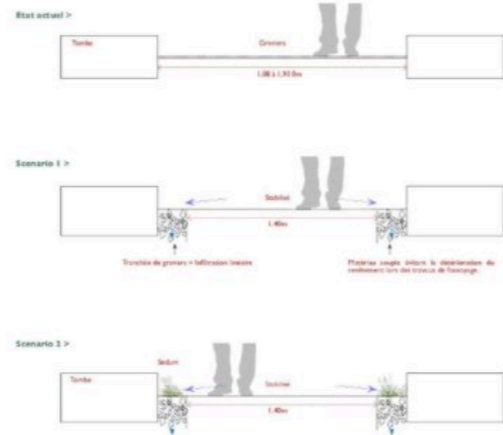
Etat actuel >

Tombe

Graviers

1,00 à 1,50 m

Scenario 1 >

Stabilisé

1.40m

Tranchée de graviers > Infiltration linéaire

Matériau souple évitant la détérioration du revêtement lors des travaux de fossoyage.

Scenario 2 >

Sedum

Tombe

Stabilisé

1.40m